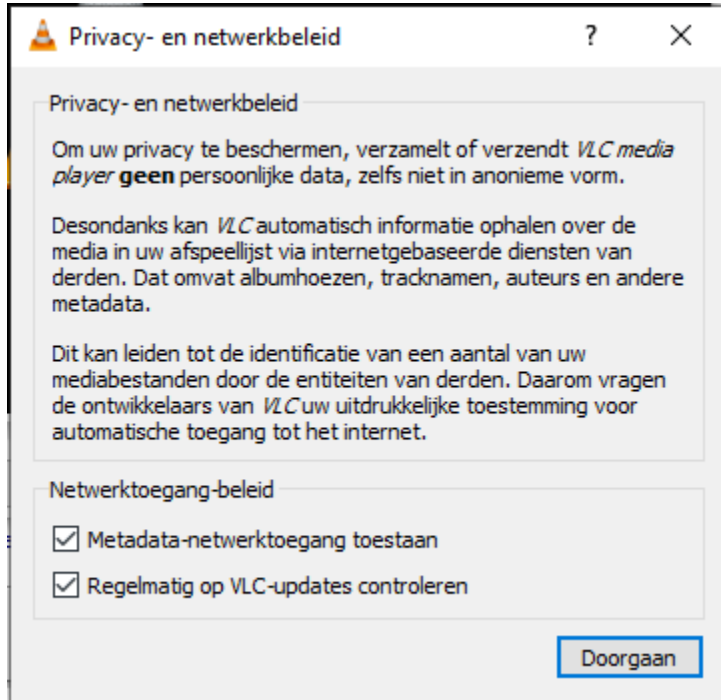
Privacy- en netwerkbeleid ? ×

Privacy- en netwerkbeleid

Om uw privacy te beschermen, verzamelt of verzendt VLC media player geen persoonlijke data, zelfs niet in anonieme vorm.

Desondanks kan VLC automatisch informatie ophalen over de media in uw afspeellijst via internetgebaseerde diensten van derden. Dat omvat albumhoezen, tracknamen, auteurs en andere metadata.

Dit kan leiden tot de identificatie van een aantal van uw mediabestanden door de entiteiten van derden. Daarom vragen de ontwikkelaars van VLC uw uitdrukkelijke toestemming voor automatische toegang tot het internet.

Netwerktoegang-beleid

Metadata-netwerktoegang toestaan

Regelmatig op VLC-updates controleren

Doorgaan